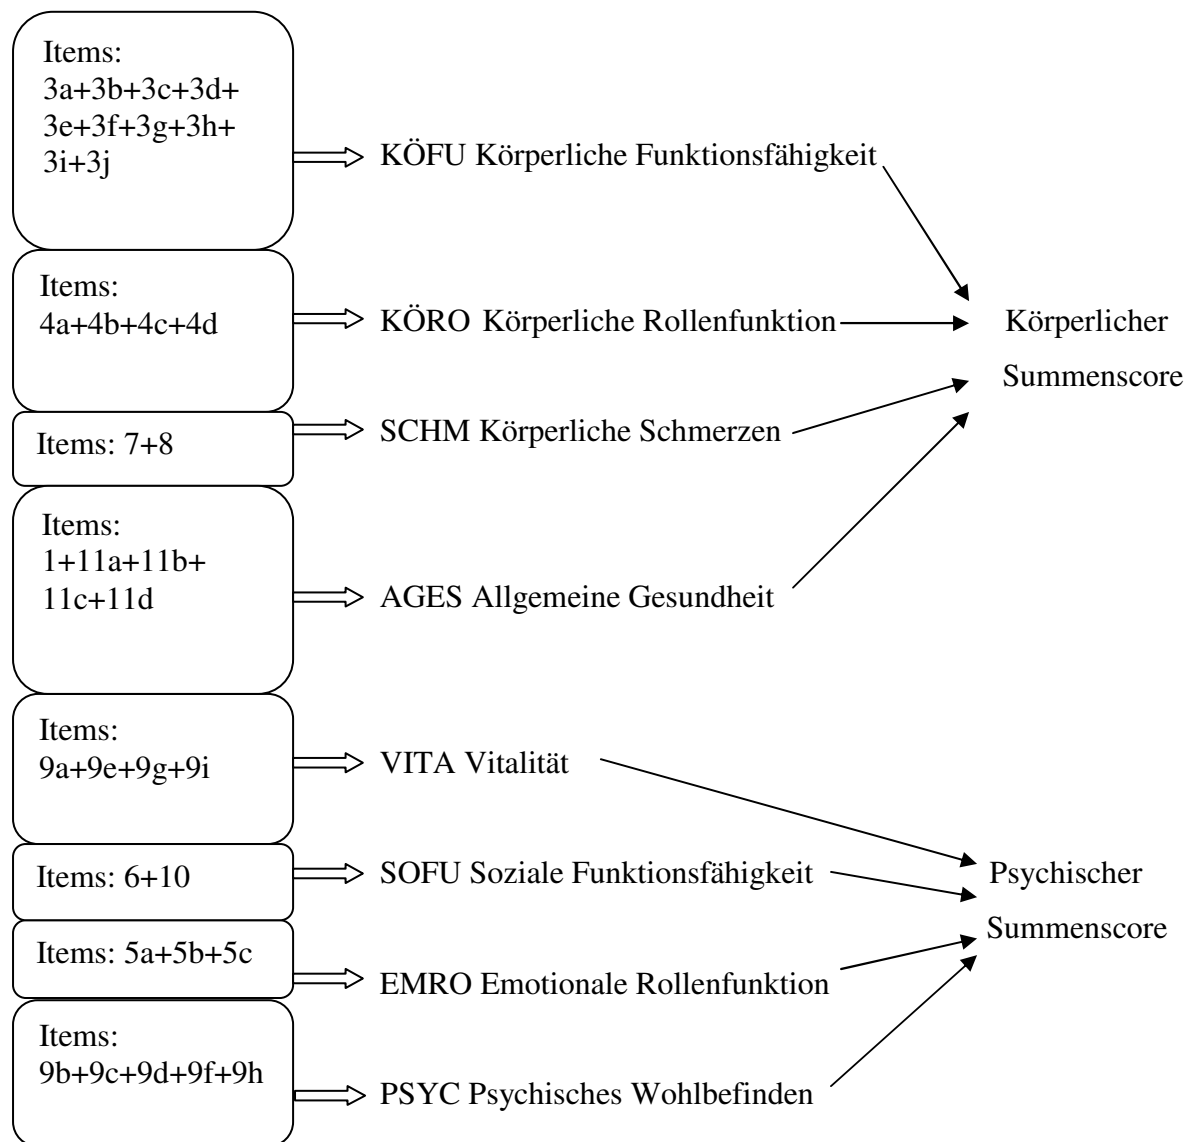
Items:
3a+3b+3c+3d+
3e+3f+3g+3h+
3i+3j

KÖFU Körperliche Funktionsfähigkeit

Items:
4a+4b+4c+4d

KÖRO Körperliche Rollenfunktion

Körperlicher Summenscore

Items: 7+8

SCHM Körperliche Schmerzen

Items:
1+11a+11b+
11c+11d

AGES Allgemeine Gesundheit

Items:
9a+9e+9g+9i

VITA Vitalität

Items: 6+10

SOFU Soziale Funktionsfähigkeit

Psychischer Summenscore

Items: 5a+5b+5c

EMRO Emotionale Rollenfunktion

Items:
9b+9c+9d+9f+9h

PSYC Psychisches Wohlbefinden